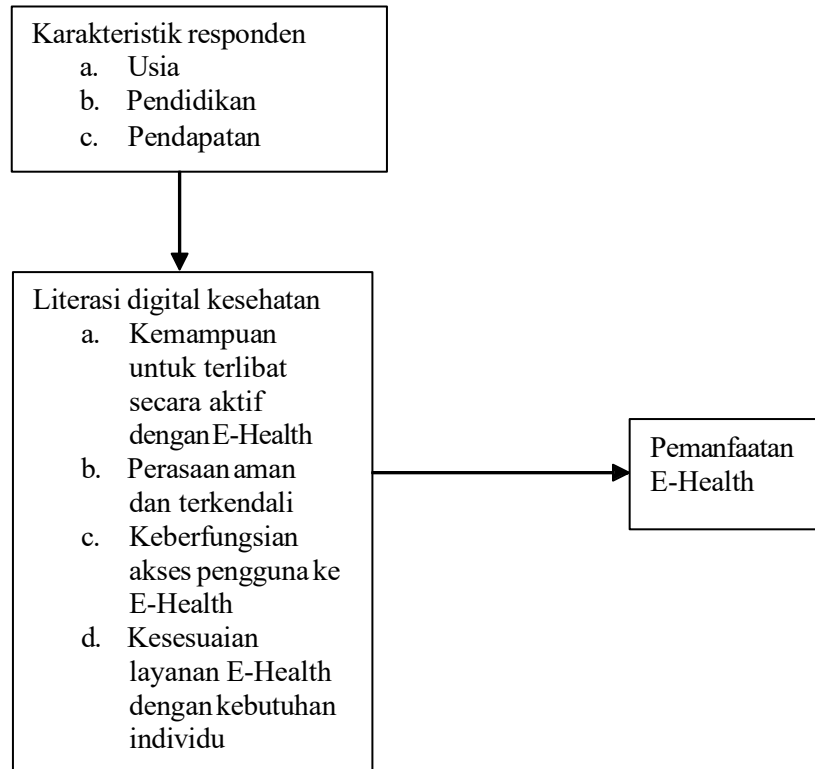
Karakteristik responden
a. Usia
b. Pendidikan
c. Pendapatan

Literasi digital kesehatan
a. Kemampuan untuk terlibat secara aktif dengan E-Health
b. Perasaan aman dan terkendali
c. Keberfungsian akses pengguna ke E-Health
d. Kesesuaian layanan E-Health dengan kebutuhan individu

Pemanfaatan E-Health